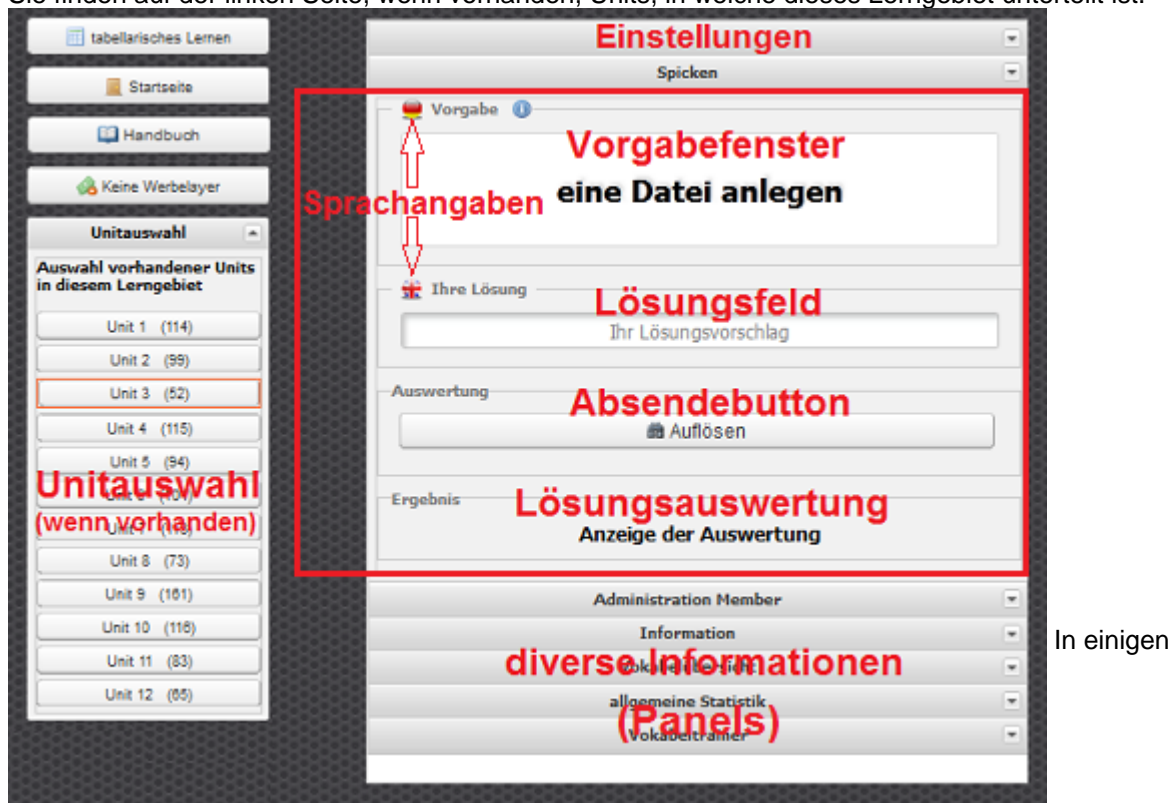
Sie finden auf der linken Seite, wenn vorhanden, Units, in welche dieses Lerngebiet unterteilt ist.

tabellarisches Lernen

Startseite

Handbuch

Keine Werbelayer

Unitauswahl

Auswahl vorhandener Units in diesem Lerngebiet

Unit 1 (114)
Unit 2 (99)
Unit 3 (52)
Unit 4 (115)
Unit 5 (94)
Unit 6 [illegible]
Unit 7 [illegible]
Unit 8 (73)
Unit 9 (161)
Unit 10 (116)
Unit 11 (83)
Unit 12 (65)

Unitauswahl
(wenn vorhanden)

Einstellungen

Spicken

Vorgabe

Vorgabefenster

Sprachangaben

eine Datei anlegen

Ihre Lösung

Lösungsfeld

Ihr Lösungsvorschlag

Auswertung

Absendebutton

Auflösen

Ergebnis

Lösungsauswertung

Anzeige der Auswertung

Administration Member

Information

Vokabelübersicht

diverse Informationen

allgemeine Statistik

(Panels)

Vokabeltrainer

In einigen